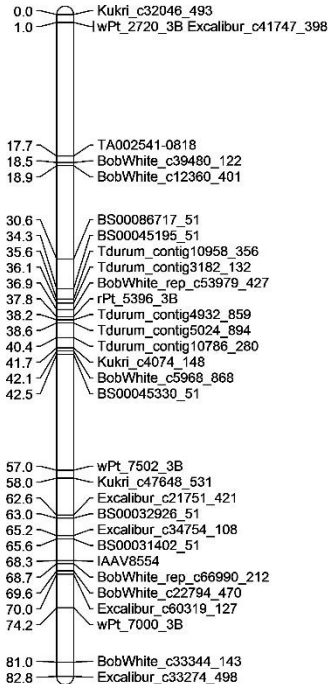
0.0 Kukri_c32046_493
1.0 wPt_2720_3B Excalibur_c41747_398

17.7 TA002541-0818
18.5 BobWhite_c39480_122
18.9 BobWhite_c12360_401

30.6 BS00086717_51
34.3 BS00045195_51
35.6 Tdurum_contig10958_356
36.1 Tdurum_contig3182_132
36.9 BobWhite_rep_c53979_427
37.8 rPt_5396_3B
38.2 Tdurum_contig4932_859
38.6 Tdurum_contig5024_894
40.4 Tdurum_contig10786_280
41.7 Kukri_c4074_148
42.1 BobWhite_c5968_868
42.5 BS00045330_51

57.0 wPt_7502_3B
58.0 Kukri_c47648_531
62.6 Excalibur_c21751_421
63.0 BS00032926_51
65.2 Excalibur_c34754_108
65.6 BS00031402_51
68.3 IAAV8554
68.7 BobWhite_rep_c66990_212
69.6 BobWhite_c22794_470
70.0 Excalibur_c60319_127
74.2 wPt_7000_3B

81.0 BobWhite_c33344_143
82.8 Excalibur_c33274_498